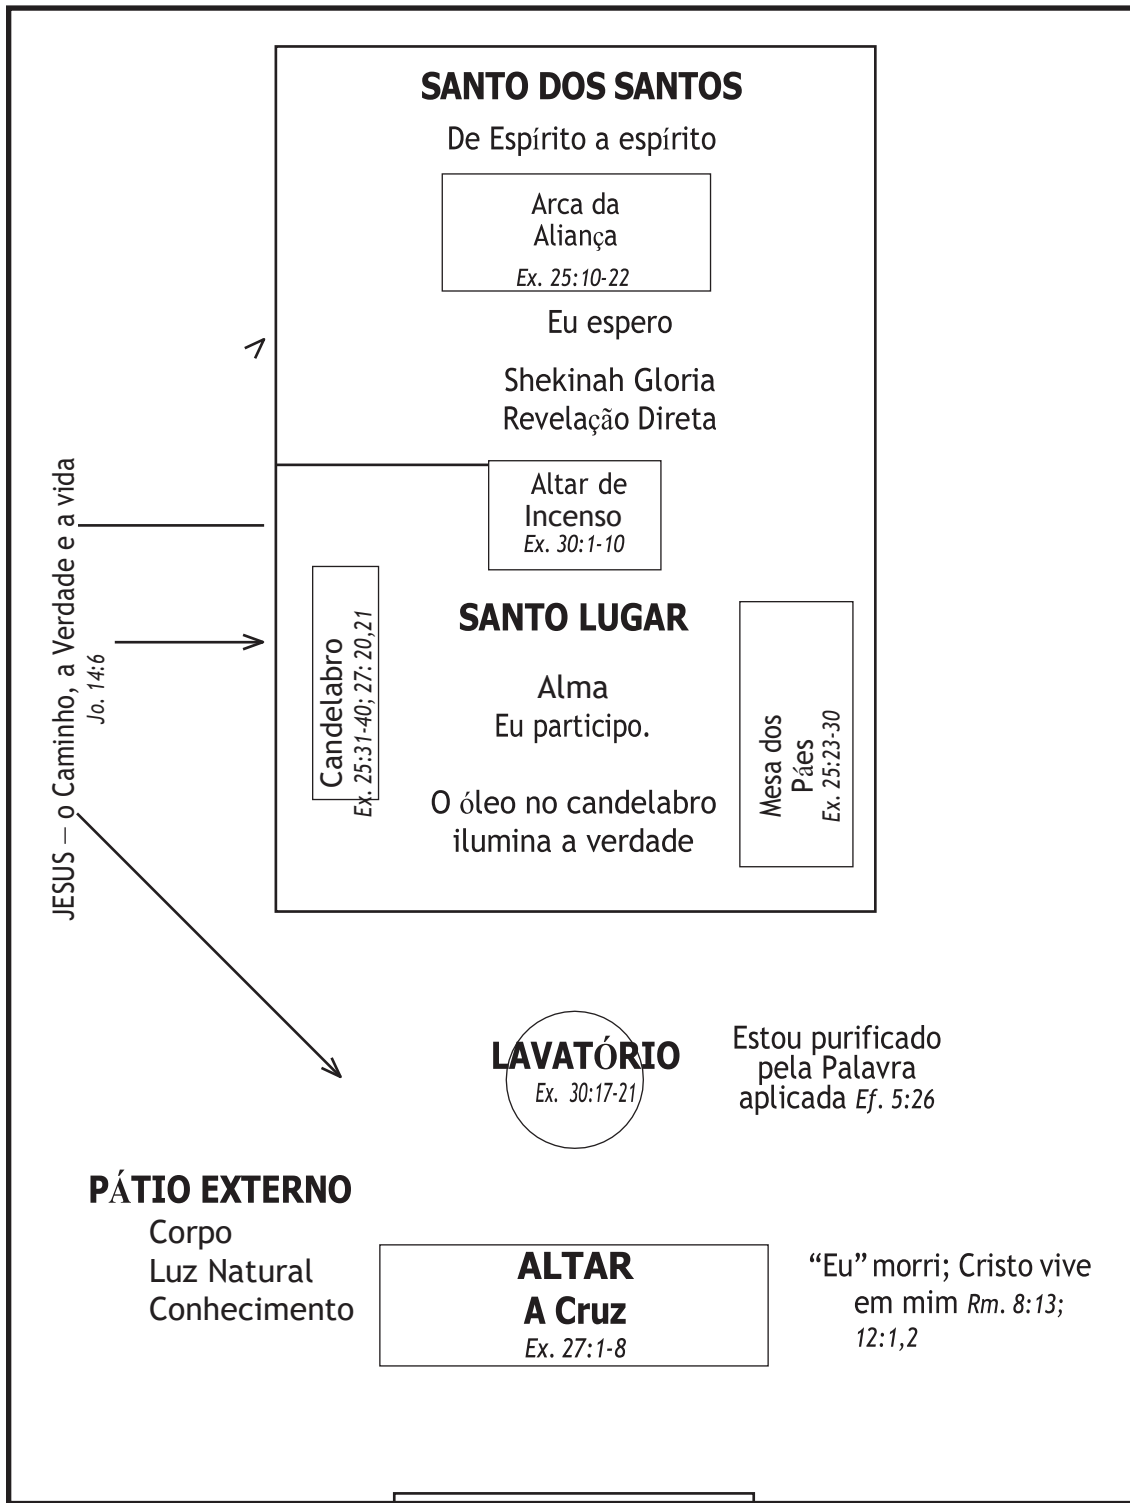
SANTO DOS SANTOS

De Espírito a espírito

Arca da Aliança
Ex. 25:10-22

Eu espero

Shekinah Gloria
Revelação Direta

Altar de Incenso
Ex. 30:1-10

JESUS — o Caminho, a Verdade e a vida
Jo. 14:6

Candelabro
Ex. 25:31-40; 27: 20,21

SANTO LUGAR

Alma
Eu participo.

O óleo no candelabro ilumina a verdade

Mesa dos Páes
Ex. 25:23-30

LAVATÓRIO
Ex. 30:17-21

Estou purificado pela Palavra aplicada Ef. 5:26

PÁTIO EXTERNO
Corpo
Luz Natural
Conhecimento

ALTAR
A Cruz
Ex. 27:1-8

“Eu” morri; Cristo vive em mim Rm. 8:13; 12:1,2